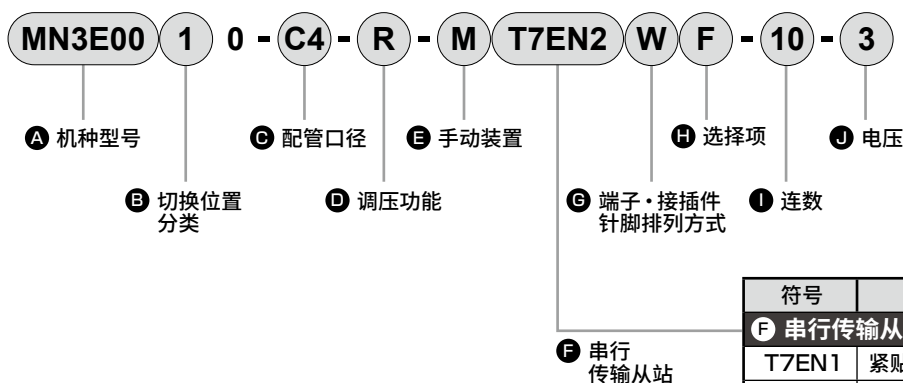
MN3E00 1 0 - C4 - R - M T7EN2 W F - 10 - 3

A 机种型号

B 切换位置分类

C 配管口径

D 调压功能

E 手动装置

F 串行传输从站

G 端子・接插件针脚排列方式

H 选择项

I 连数

J 电压

| 符号 | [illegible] |
|---|---|
| F 串行传输从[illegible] | |
| T7EN1 | 紧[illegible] |